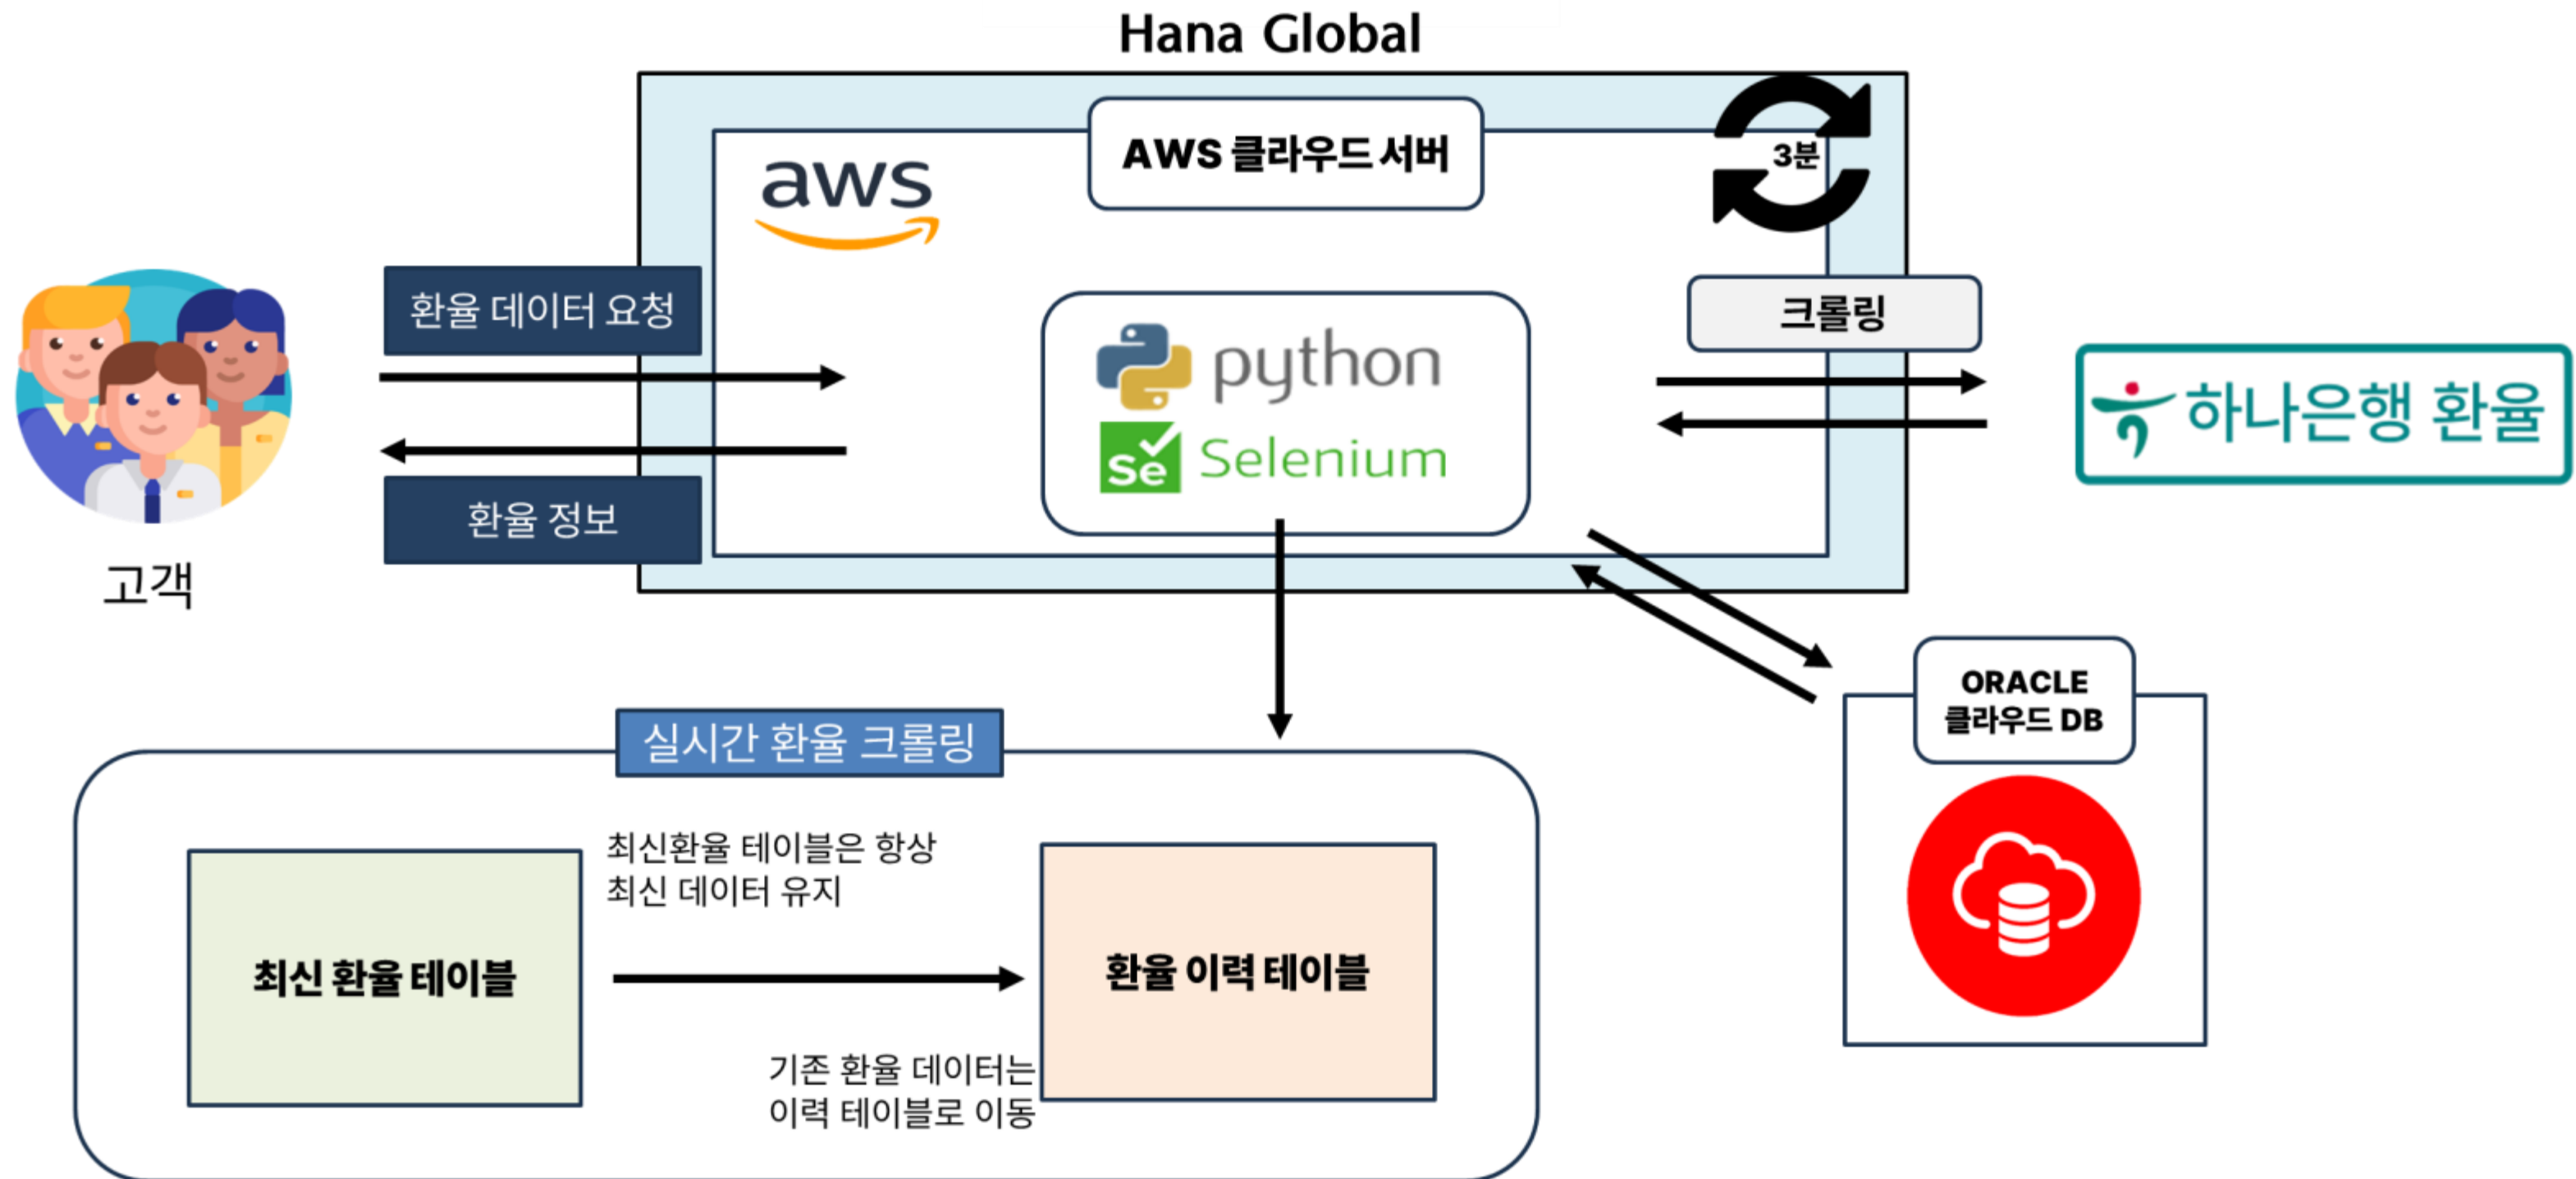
Hana Global

AWS 클라우드 서버

aws

3분

환율 데이터 요청

환율 정보

고객

python

Se Selenium

크롤링

하나은행 환율

ORACLE
클라우드 DB

실시간 환율 크롤링

최신환율 테이블은 항상
최신 데이터 유지

최신 환율 테이블

환율 이력 테이블

기존 환율 데이터는
이력 테이블로 이동